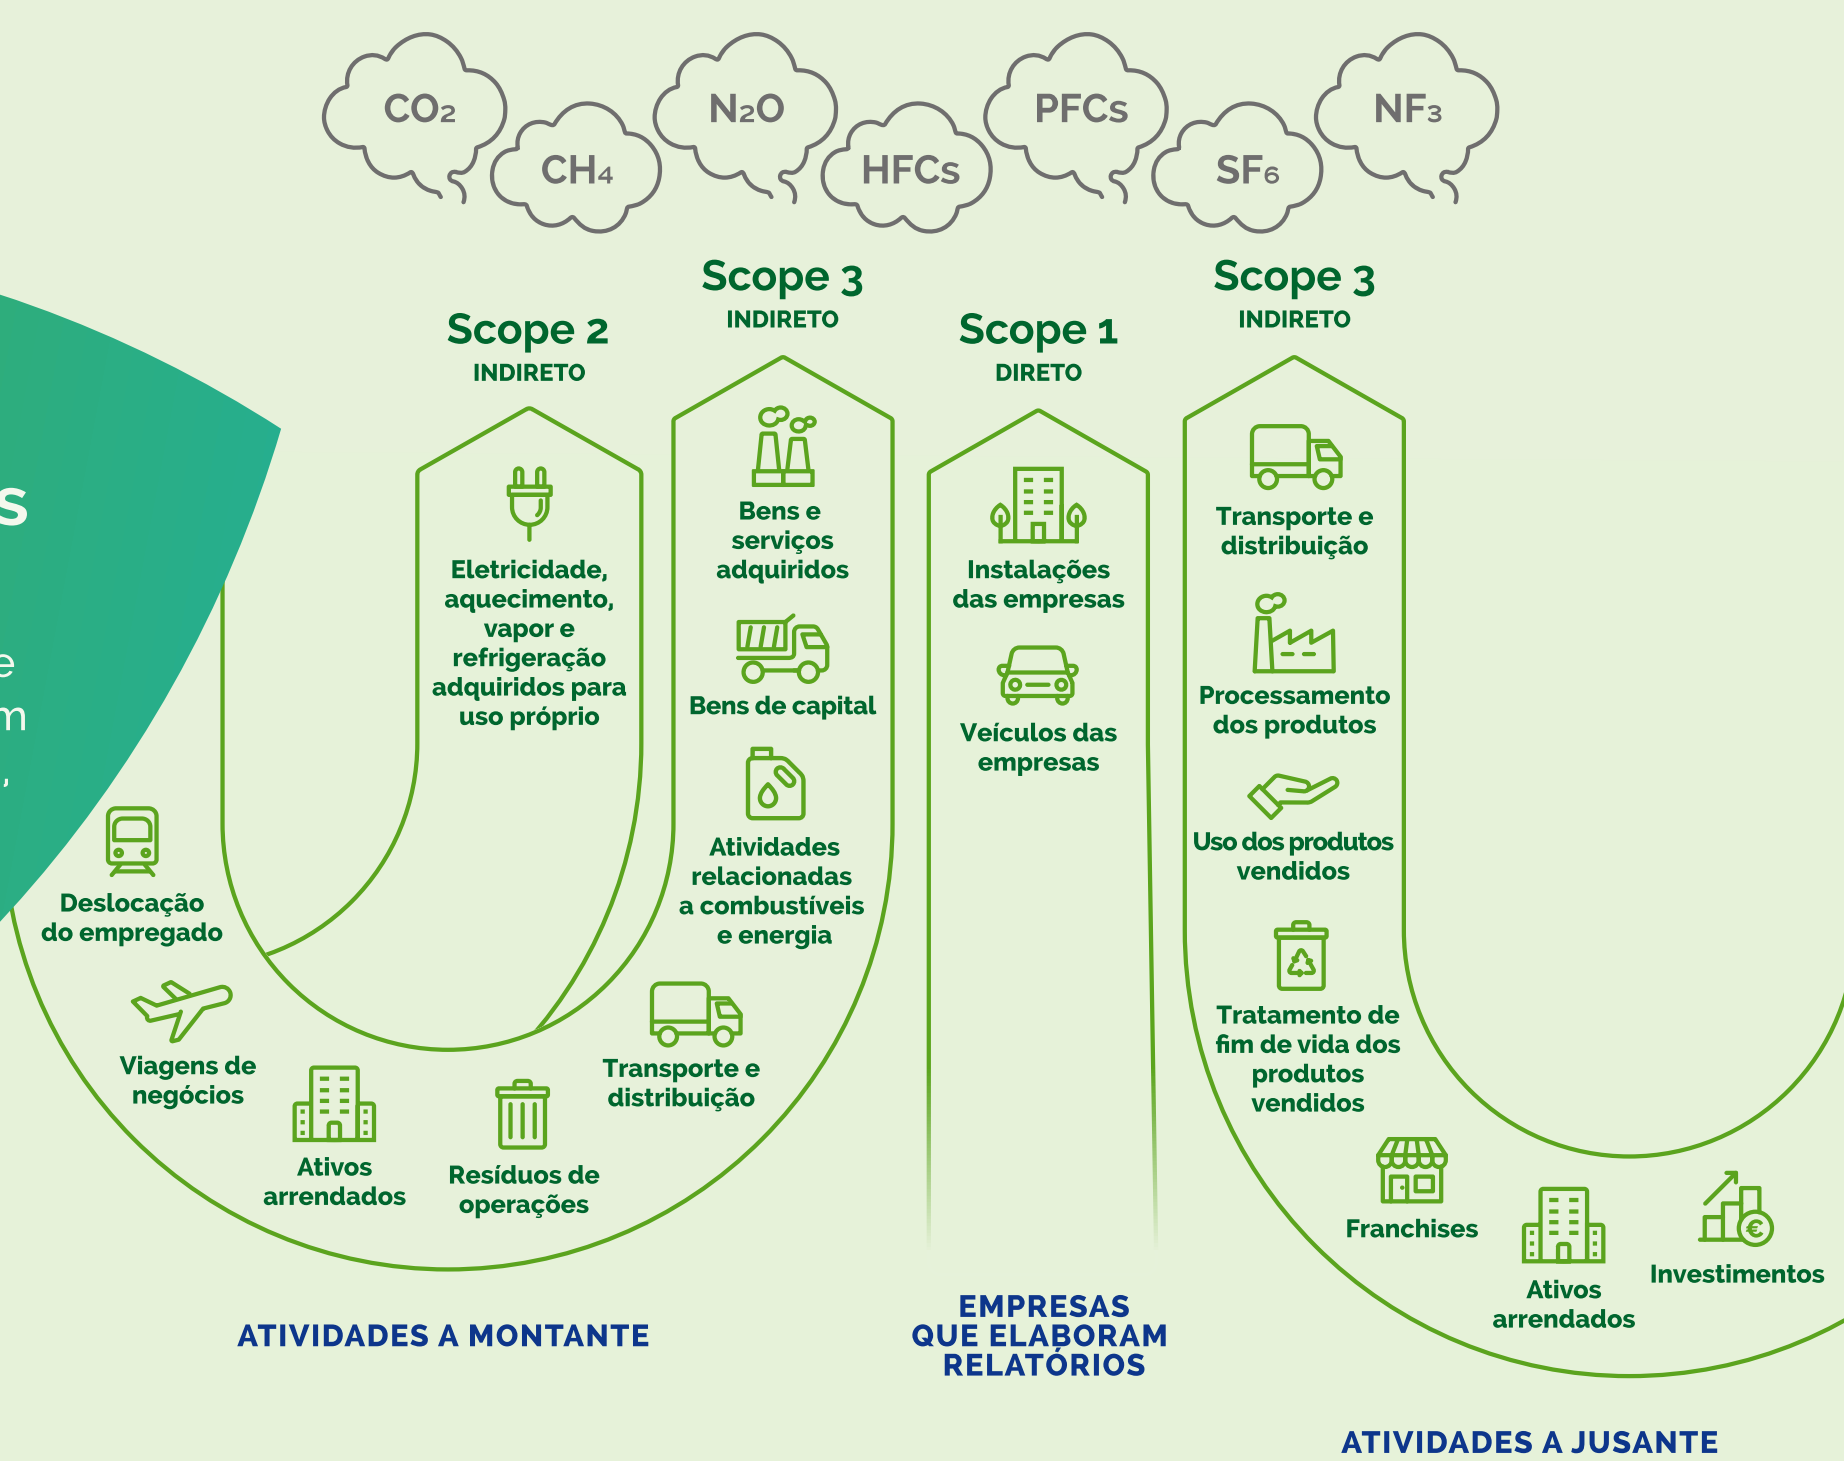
$CO_2$ $CH_4$ $N_2O$ HFCs PFCs $SF_6$ $NF_3$

s

e

m

Scope 2
INDIRETO

Eletricidade, aquecimento, vapor e refrigeração adquiridos para uso próprio

Scope 3
INDIRETO

Bens e serviços adquiridos

Bens de capital

Atividades relacionadas a combustíveis e energia

Scope 1
DIRETO

Instalações das empresas

Veículos das empresas

Scope 3
INDIRETO

Transporte e distribuição

Processamento dos produtos

Uso dos produtos vendidos

Tratamento de fim de vida dos produtos vendidos

Deslocação do empregado

Viagens de negócios

Ativos arrendados

Resíduos de operações

Transporte e distribuição

Franchises

Ativos arrendados

Investimentos

ATIVIDADES A MONTANTE

EMPRESAS QUE ELABORAM RELATÓRIOS

ATIVIDADES A JUSANTE